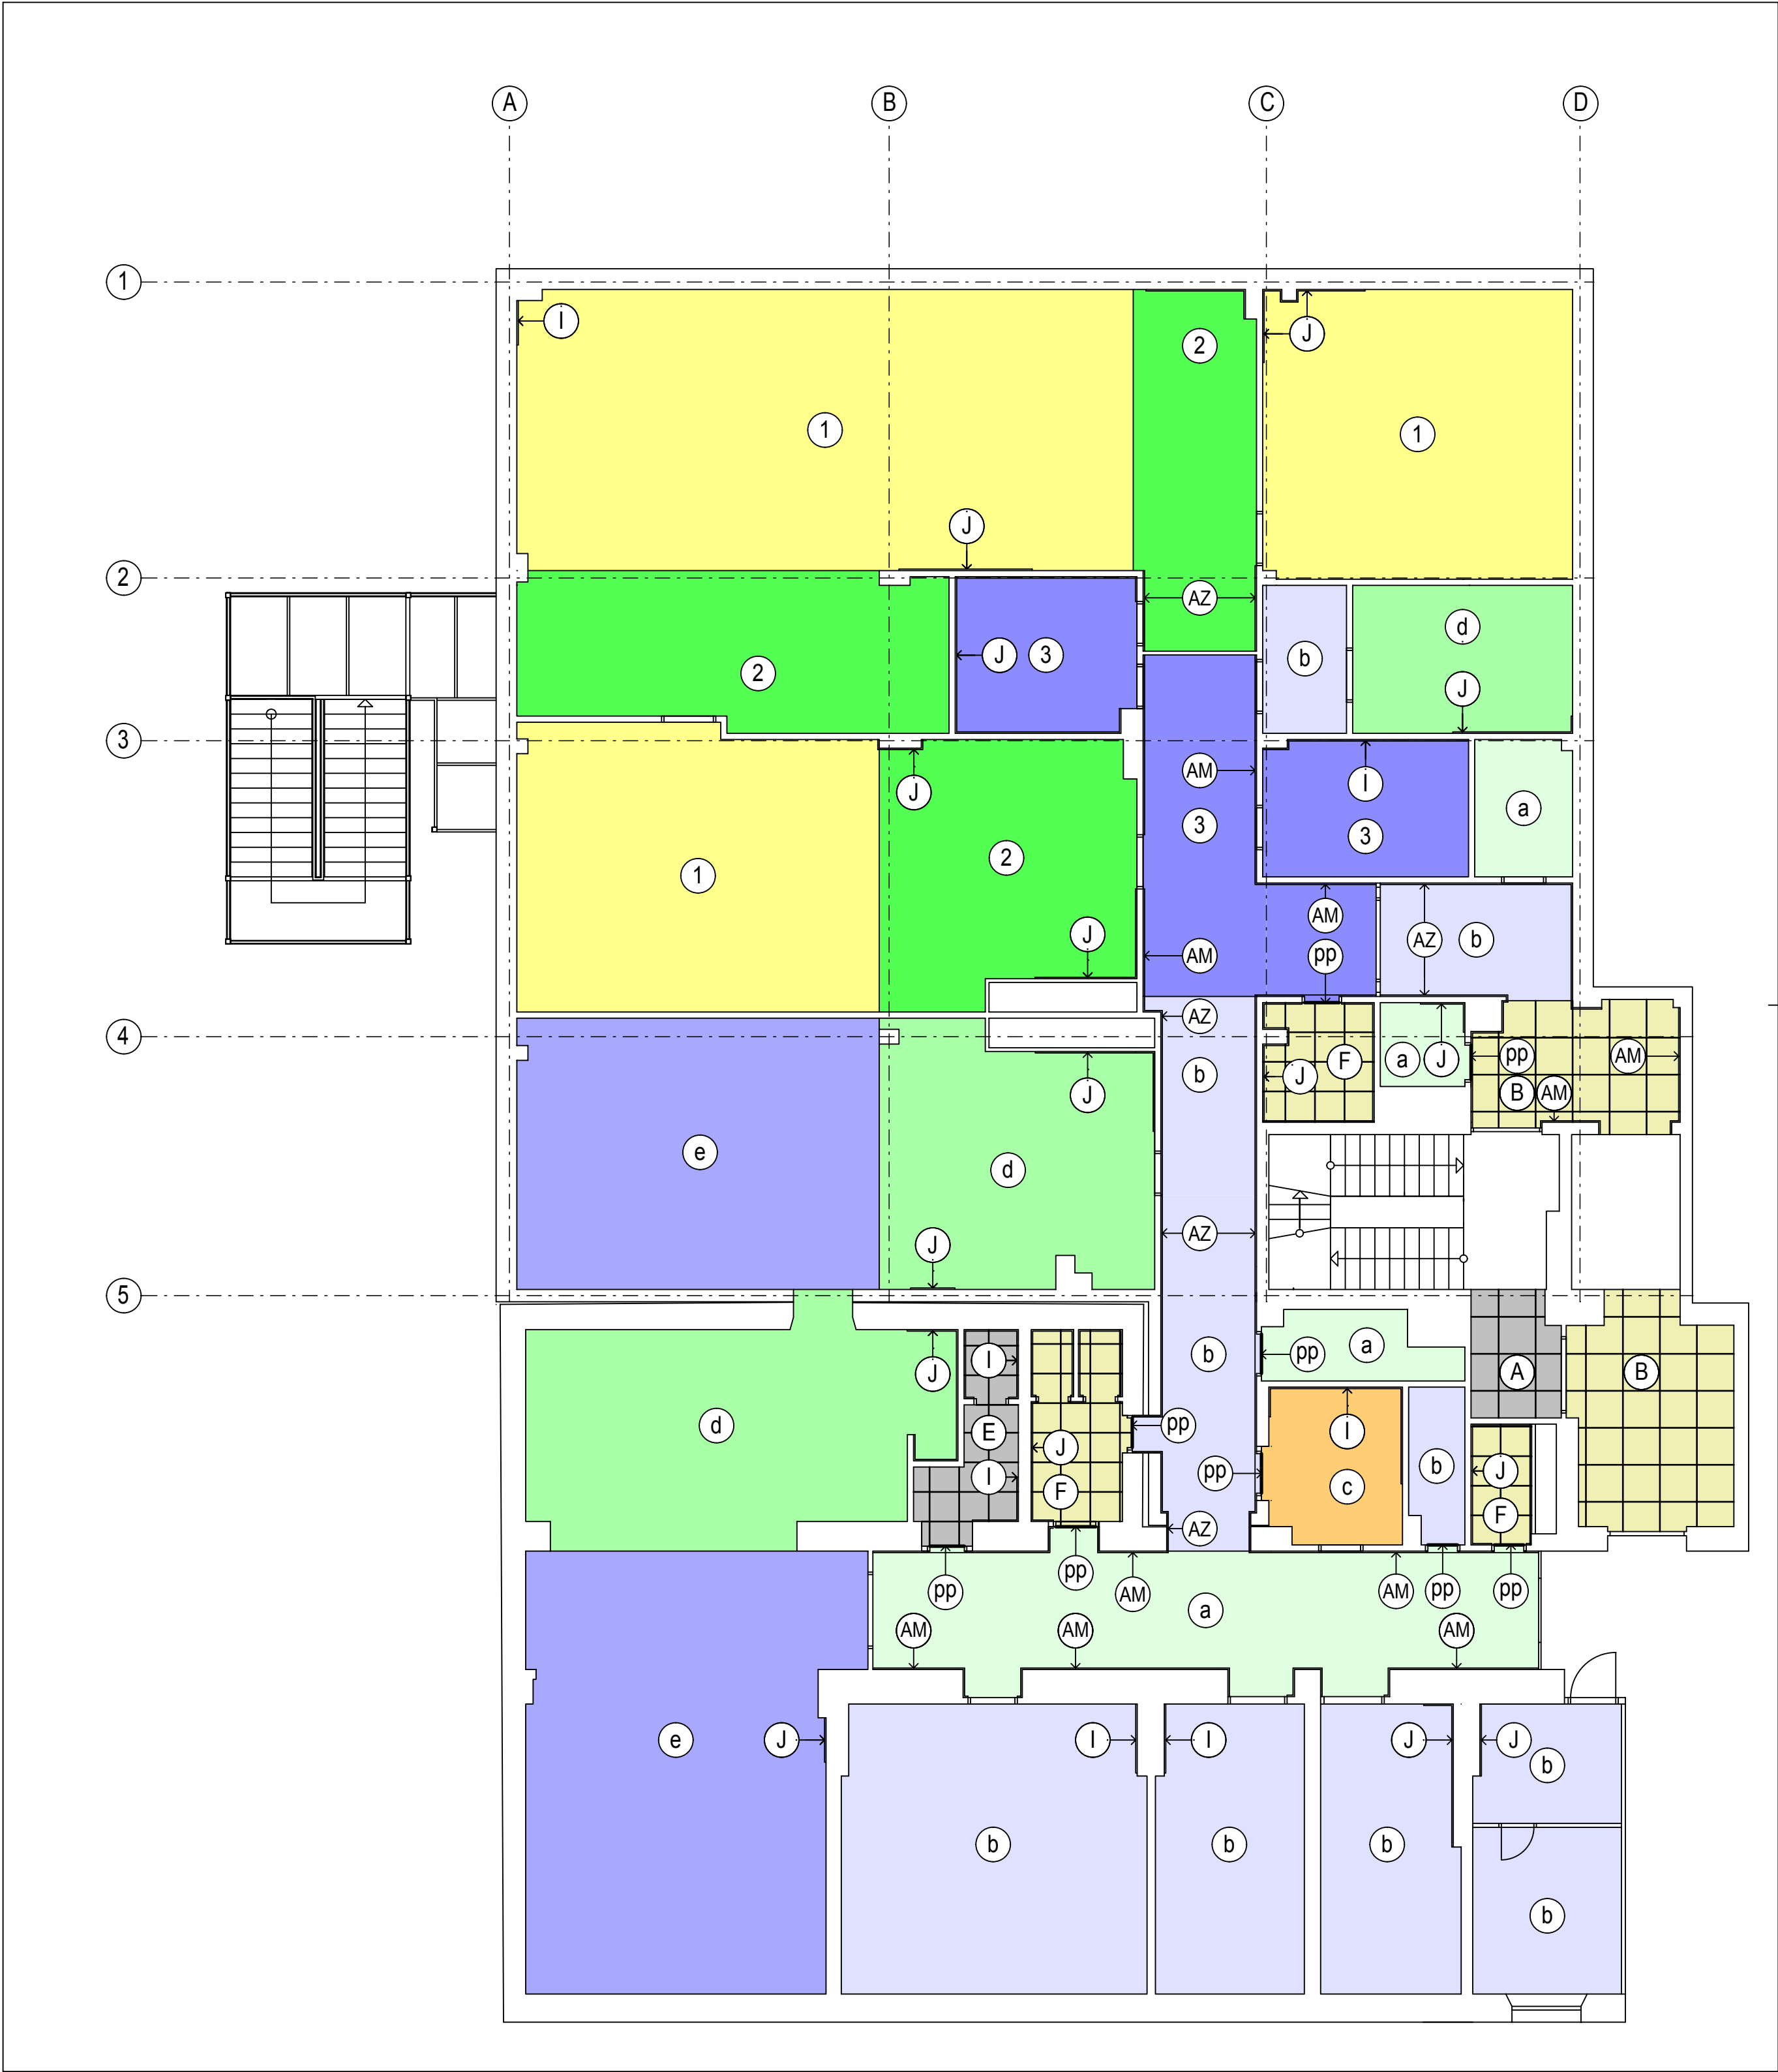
A B C D

1
2
3
4
5

I
1
J
2
2
J
1
AZ
2
J 3
b
d
J
AM
I
1
J
2
3
3
a
AM
pp
AZ b
J
AM
AZ
pp
AM
b
J F
a J
B AM
J
e
d
J
AZ
b
pp a
J
I
A
B
E
J
pp
I
pp
b
I
c
b
J
F
F
AZ
pp
pp
AM
AM
pp
pp
a
AM
AM
AM
e
J
I
I
J
J
b
b
b
b
b
b